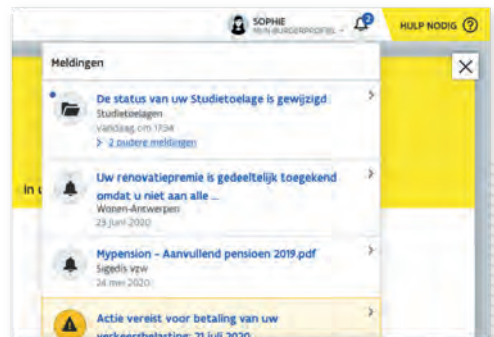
SOPHIE
MIJN BURGERPROFIEL

2

HULP NODIG ?

Meldingen

×

De status van uw Studietoelage is gewijzigd
Studietoelagen
vandaag om 17:34
> 2 oudere meldingen

Uw renovatiepremie is gedeeltelijk toegekend omdat u niet aan alle ...
Wonen-Antwerpen
23 juni 2020

Mypension - Aanvullend pensioen 2019.pdf
Sigedis vzw
24 mei 2020

Actie vereist voor betaling van uw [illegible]

In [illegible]